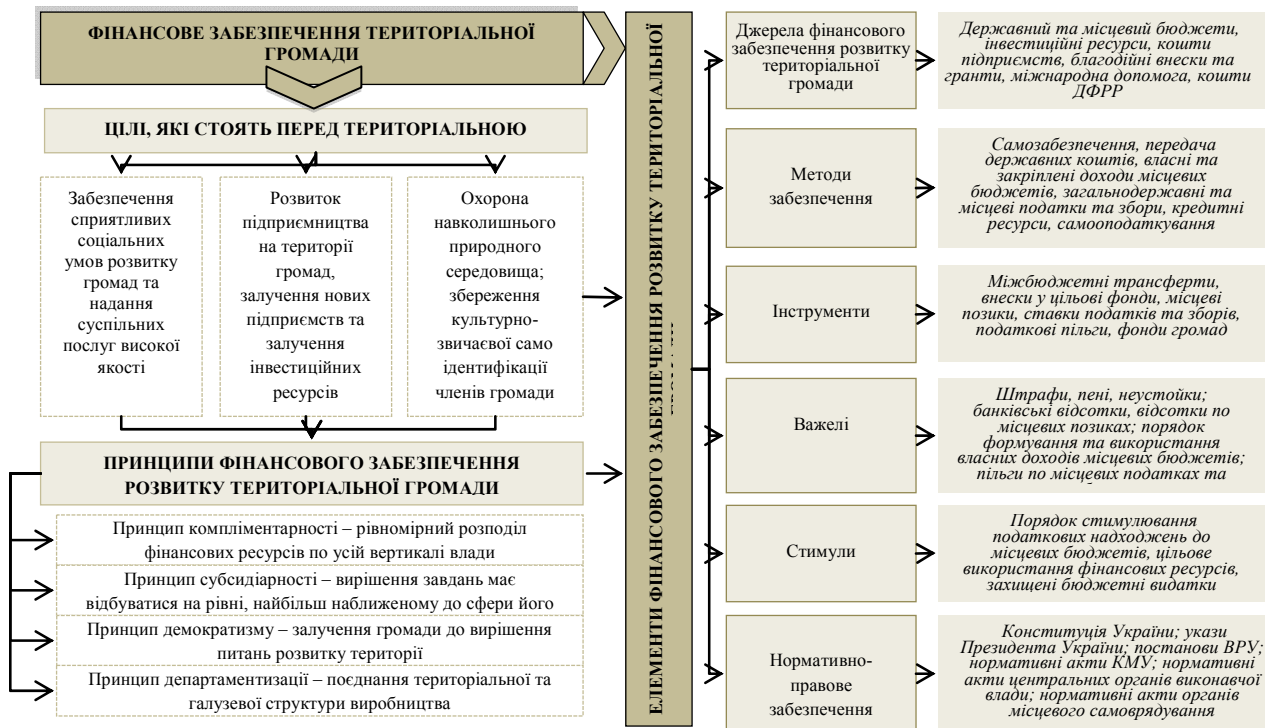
ФІНАНСОВЕ ЗАБЕЗПЕЧЕННЯ ТЕРИТОРІАЛЬНОЇ ГРОМАДИ

ЦІЛІ, ЯКІ СТОЯТЬ ПЕРЕД ТЕРИТОРІАЛЬНОЮ

Забезпечення сприятливих соціальних умов розвитку громад та надання суспільних послуг високої якості

Розвиток підприємництва на території громад, залучення нових підприємств та залучення інвестиційних ресурсів

Охорона навколишнього природного середовища; збереження культурно-звичаєвої само ідентифікації членів громади

ПРИНЦИПИ ФІНАНСОВОГО ЗАБЕЗПЕЧЕННЯ РОЗВИТКУ ТЕРИТОРІАЛЬНОЇ ГРОМАДИ

Принцип компліментарності – рівномірний розподіл фінансових ресурсів по усій вертикалі влади

Принцип субсидіарності – вирішення завдань має відбуватися на рівні, найбільш наближеному до сфери його

Принцип демократизму – залучення громади до вирішення питань розвитку території

Принцип департаментизації – поєднання територіальної та галузевої структури виробництва

ЕЛЕМЕНТИ ФІНАНСОВОГО ЗАБЕЗПЕЧЕННЯ РОЗВИТКУ ТЕРИТОРІАЛЬНОЇ ГРОМАДИ

Джерела фінансового забезпечення розвитку територіальної громади

Державний та місцевий бюджети, інвестиційні ресурси, кошти підприємств, благодійні внески та гранти, міжнародна допомога, кошти ДФРР

Методи забезпечення

Самозабезпечення, передача державних коштів, власні та закріплені доходи місцевих бюджетів, загальнодержавні та місцеві податки та збори, кредитні ресурси, самооподаткування

Інструменти

Міжбюджетні трансферти, внески у цільові фонди, місцеві позики, ставки податків та зборів, податкові пільги, фонди громад

Важелі

Штрафи, пені, неустойки; банківські відсотки, відсотки по місцевих позиках; порядок формування та використання власних доходів місцевих бюджетів; пільги по місцевих податках та

Стимули

Порядок стимулювання податкових надходжень до місцевих бюджетів, цільове використання фінансових ресурсів, захищені бюджетні видатки

Нормативно-правове забезпечення

Конституція України; укази Президента України; постанови ВРУ; нормативні акти КМУ; нормативні акти центральних органів виконавчої влади; нормативні акти органів місцевого самоврядування